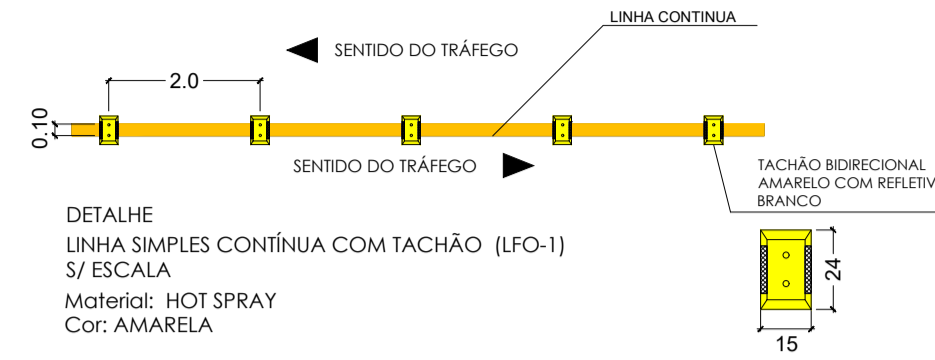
LINHA CONTINUA

SENTIDO DO TRÁFEGO

2.0

0.10

SENTIDO DO TRÁFEGO

TACHÃO BIDIRECIONAL AMARELO COM REFLETIV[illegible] BRANCO

DETALHE

LINHA SIMPLES CONTÍNUA COM TACHÃO (LFO-1)

S/ ESCALA

Material: HOT SPRAY

Cor: AMARELA

24

15